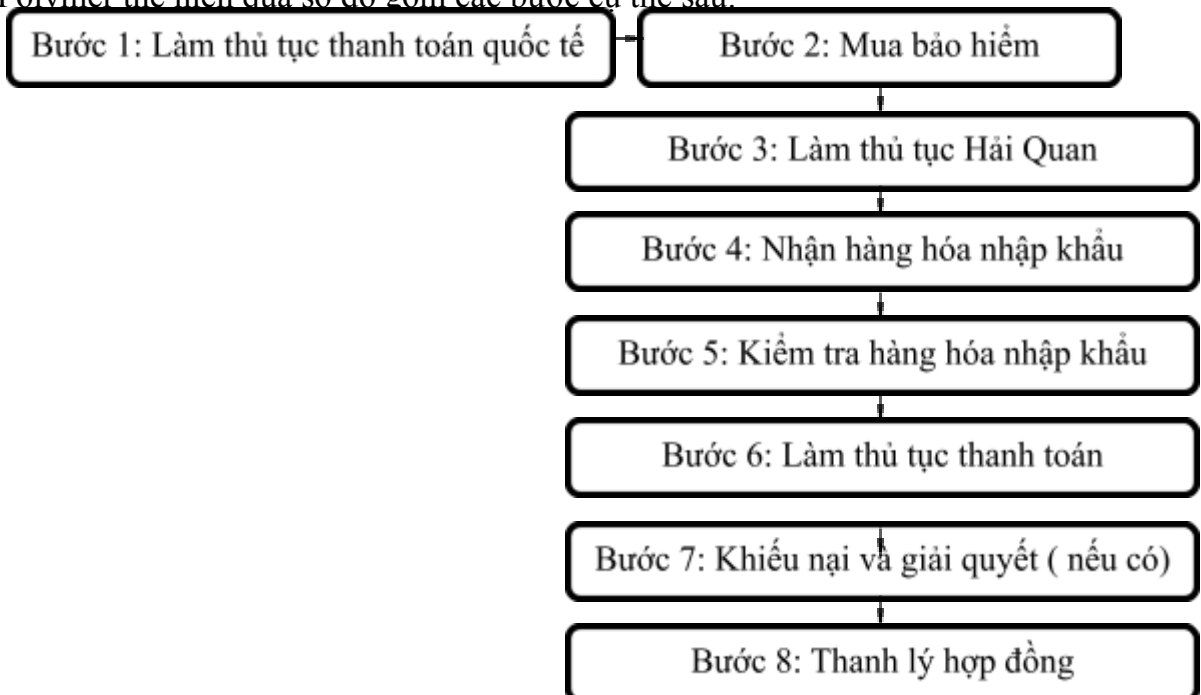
Polymer thể hiện qua sơ đồ gồm các bước cụ thể sau:

Bước 1: Làm thủ tục thanh toán quốc tế

Bước 2: Mua bảo hiểm

Bước 3: Làm thủ tục Hải Quan

Bước 4: Nhận hàng hóa nhập khẩu

Bước 5: Kiểm tra hàng hóa nhập khẩu

Bước 6: Làm thủ tục thanh toán

Bước 7: Khiếu nại và giải quyết ( nếu có)

Bước 8: Thanh lý hợp đồng